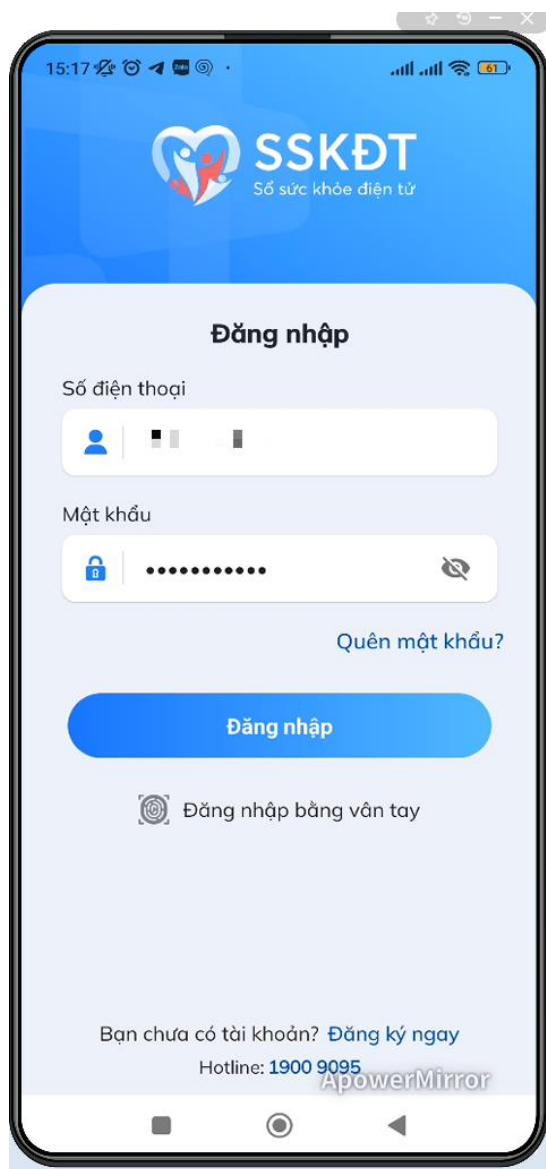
15:17

61

SSKĐT
Sổ sức khỏe điện tử

Đăng nhập

Số điện thoại

Mật khẩu

••••••••••••

Quên mật khẩu?

Đăng nhập

Đăng nhập bằng vân tay

Bạn chưa có tài khoản? Đăng ký ngay

Hotline: 1900 9095

ApowerMirror